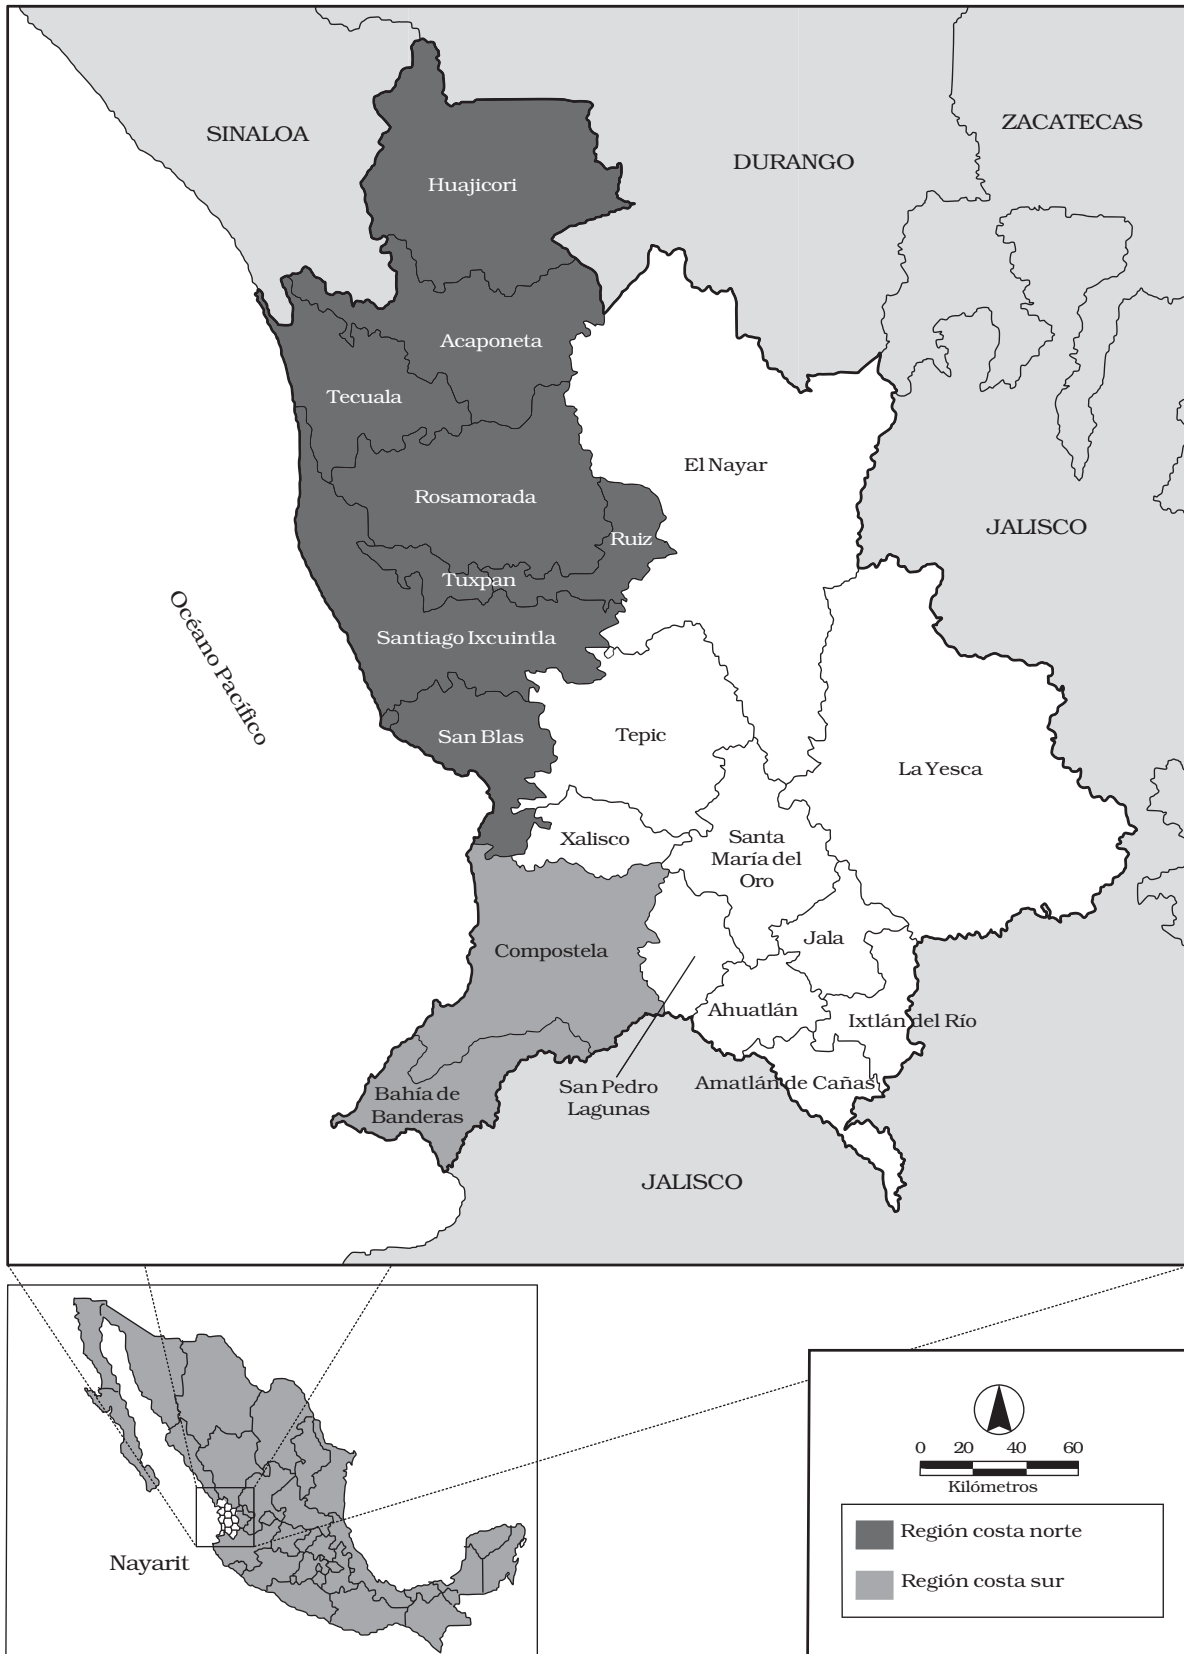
SINALOA

DURANGO

ZACATECAS

Huajicori

Acaponeta

Tecuala

El Nayar

JALISCO

Rosamorada

Ruiz

Tuxpan

Santiago Ixcuintla

Océano Pacífico

San Blas

Tepic

La Yesca

Xalisco

Santa María del Oro

Jala

Compostela

Ahuatlán

Ixtlán del Río

Bahía de Banderas

San Pedro Lagunas

Amatlán de Cañas

JALISCO

Nayarit

0 20 40 60

Kilómetros

Región costa norte

Región costa sur